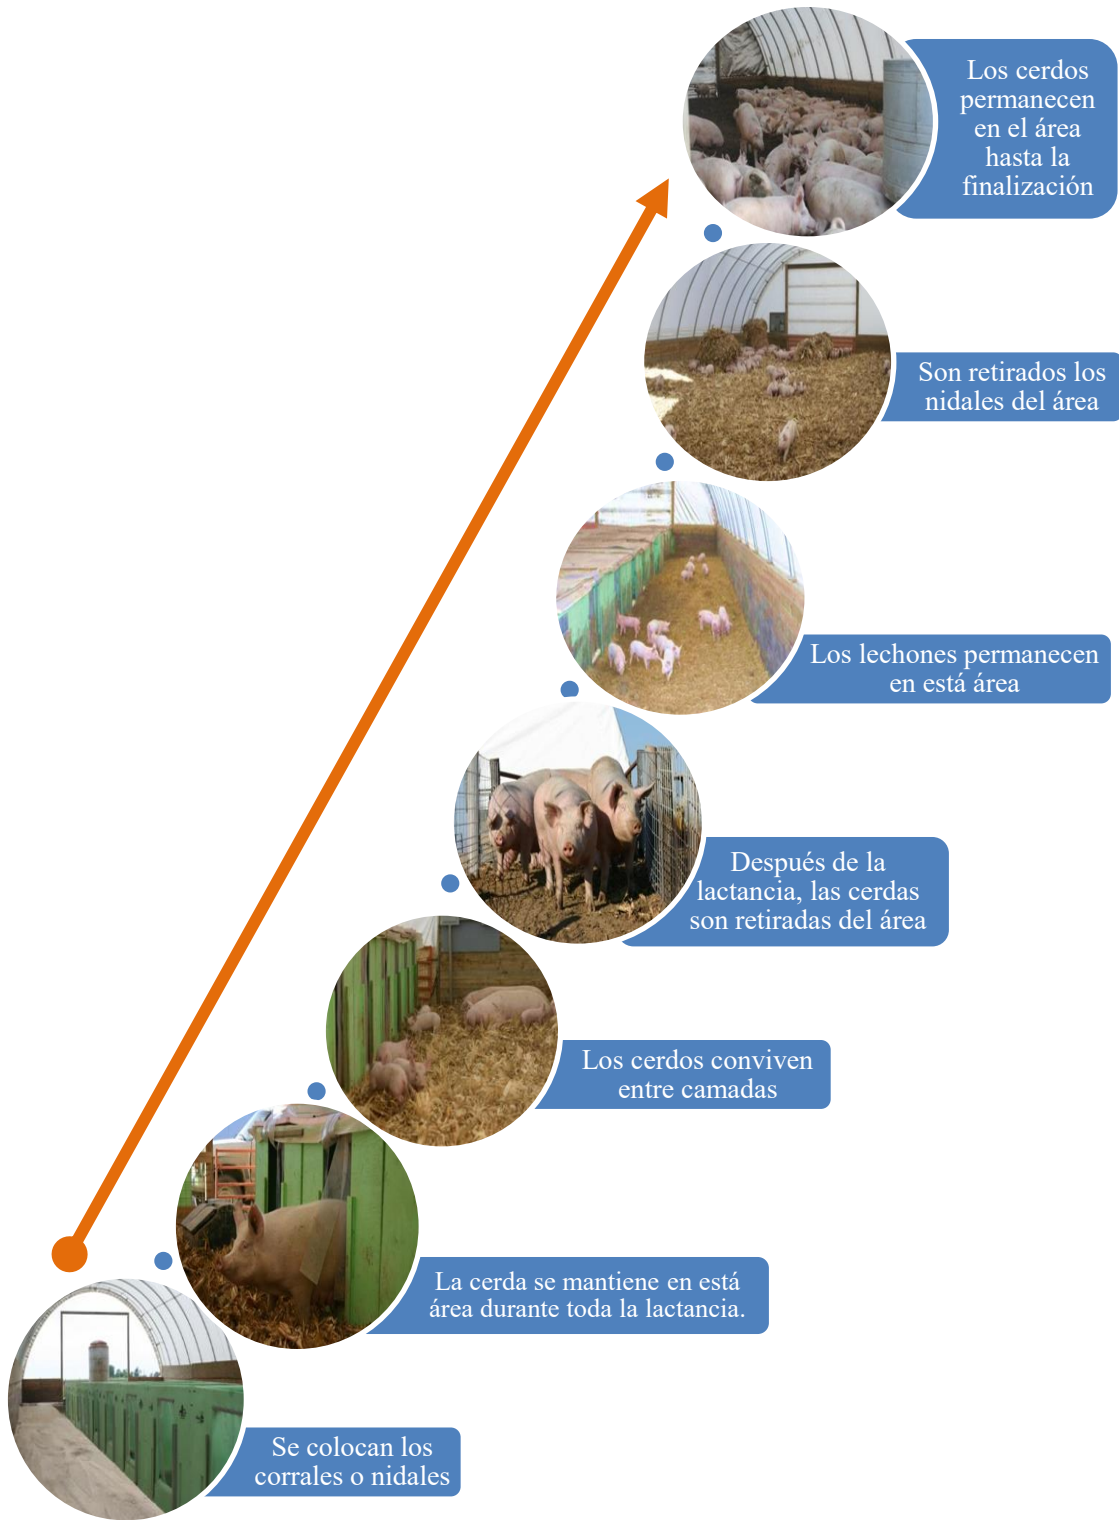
Los cerdos permanecen en el área hasta la finalización

Son retirados los nidales del área

Los lechones permanecen en está área

Después de la lactancia, las cerdas son retiradas del área

Los cerdos conviven entre camadas

La cerda se mantiene en está área durante toda la lactancia.

Se colocan los corrales o nidales